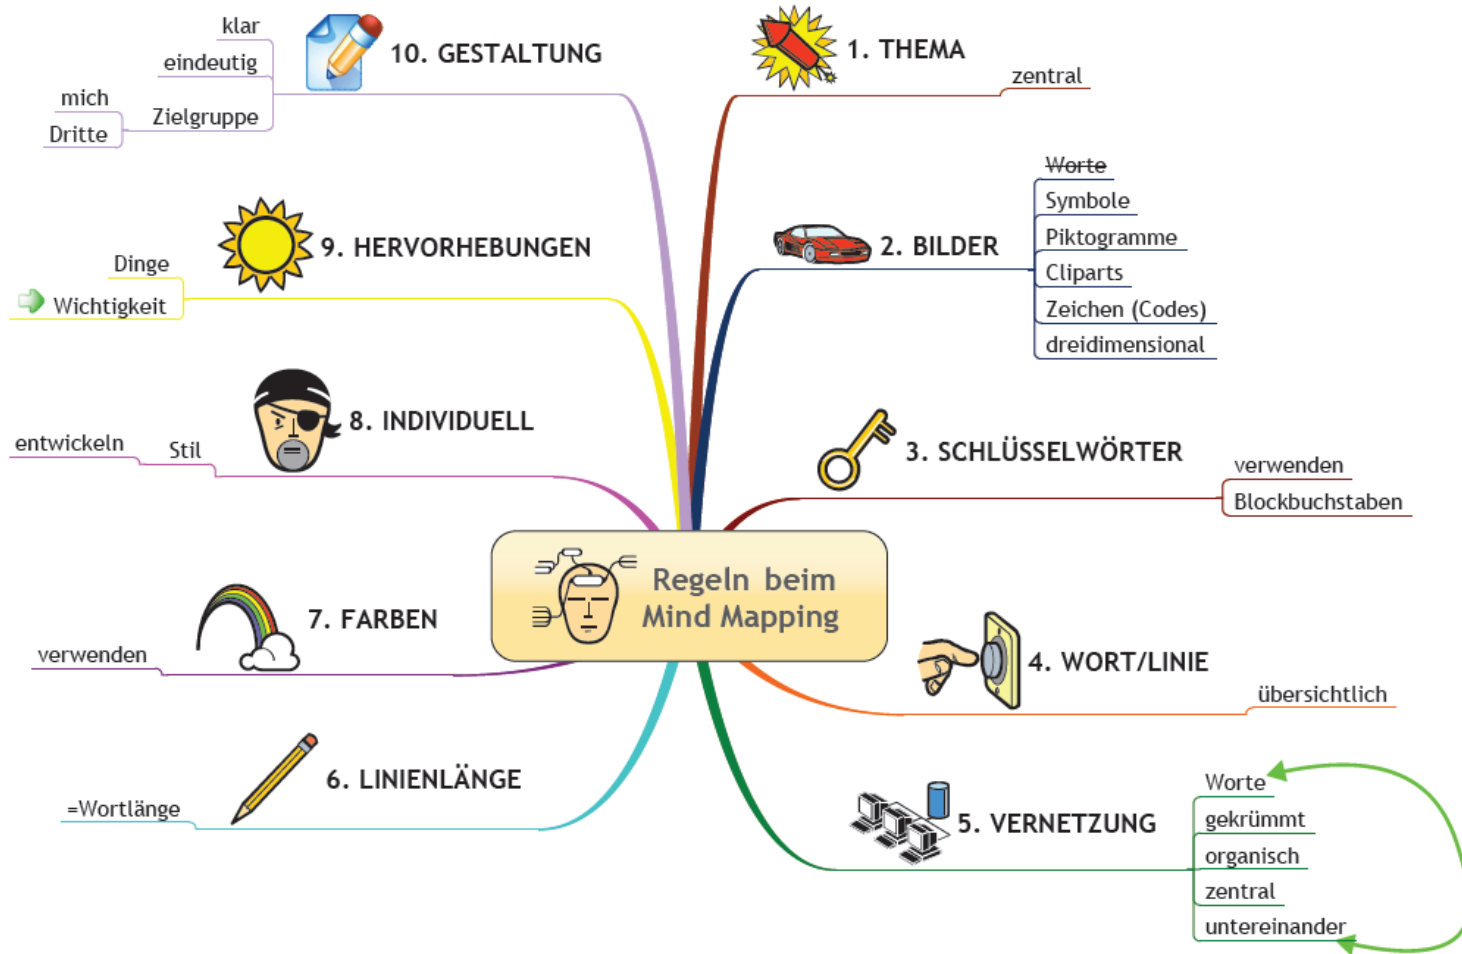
Regeln beim Mind Mapping

1. THEMA
zentral

2. BILDER
~~Worte~~
Symbole
Piktogramme
Cliparts
Zeichen (Codes)
dreidimensional

3. SCHLÜSSELWÖRTER
verwenden
Blockbuchstaben

4. WORT/LINIE
übersichtlich

5. VERNETZUNG
Worte
gekrümmt
organisch
zentral
untereinander

6. LINIENLÄNGE
=Wortlänge

7. FARBEN
verwenden

8. INDIVIDUELL
Stil
entwickeln

9. HERVORHEBUNGEN
Dinge
Wichtigkeit

10. GESTALTUNG
klar
eindeutig
Zielgruppe
mich
Dritte